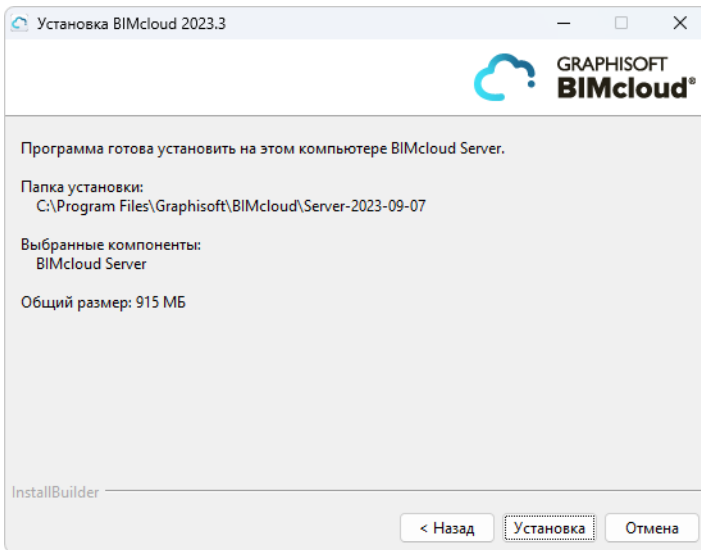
Установка BIMcloud 2023.3

GRAPHISOFT
BIMcloud®

Программа готова установить на этом компьютере BIMcloud Server.

Папка установки:
C:\Program Files\Graphisoft\BIMcloud\Server-2023-09-07

Выбранные компоненты:
BIMcloud Server

Общий размер: 915 МБ

InstallBuilder

< Назад
Установка
Отмена